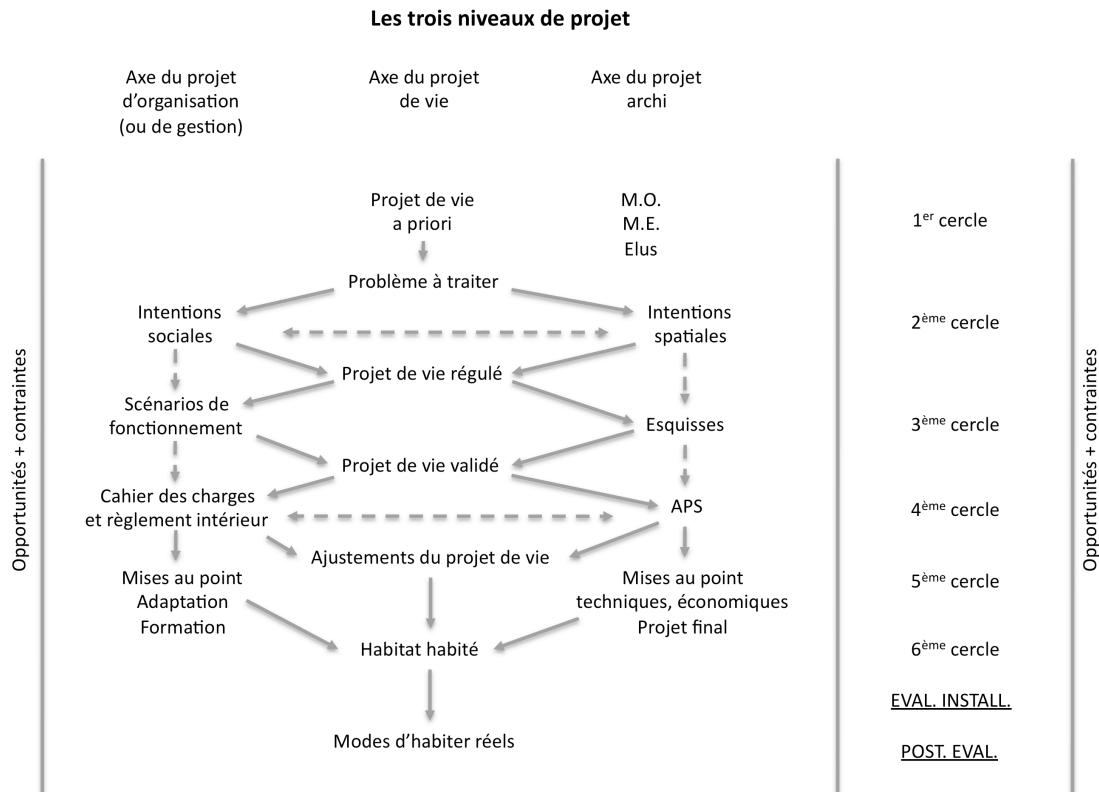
Les trois niveaux de projet

Axe du projet d'organisation (ou de gestion)

Axe du projet de vie

Axe du projet archi

Opportunités + contraintes

Projet de vie a priori

M.O.
M.E.
Elus

1$^{er}$ cercle

Problème à traiter

Intentions sociales

Intentions spatiales

2$^{ème}$ cercle

Projet de vie régulé

Scénarios de fonctionnement

Esquisses

3$^{ème}$ cercle

Projet de vie validé

Cahier des charges et règlement intérieur

APS

4$^{ème}$ cercle

Ajustements du projet de vie

Mises au point
Adaptation
Formation

Mises au point techniques, économiques
Projet final

5$^{ème}$ cercle

Habitat habité

6$^{ème}$ cercle

EVAL. INSTALL.

Modes d'habiter réels

POST. EVAL.

Opportunités + contraintes